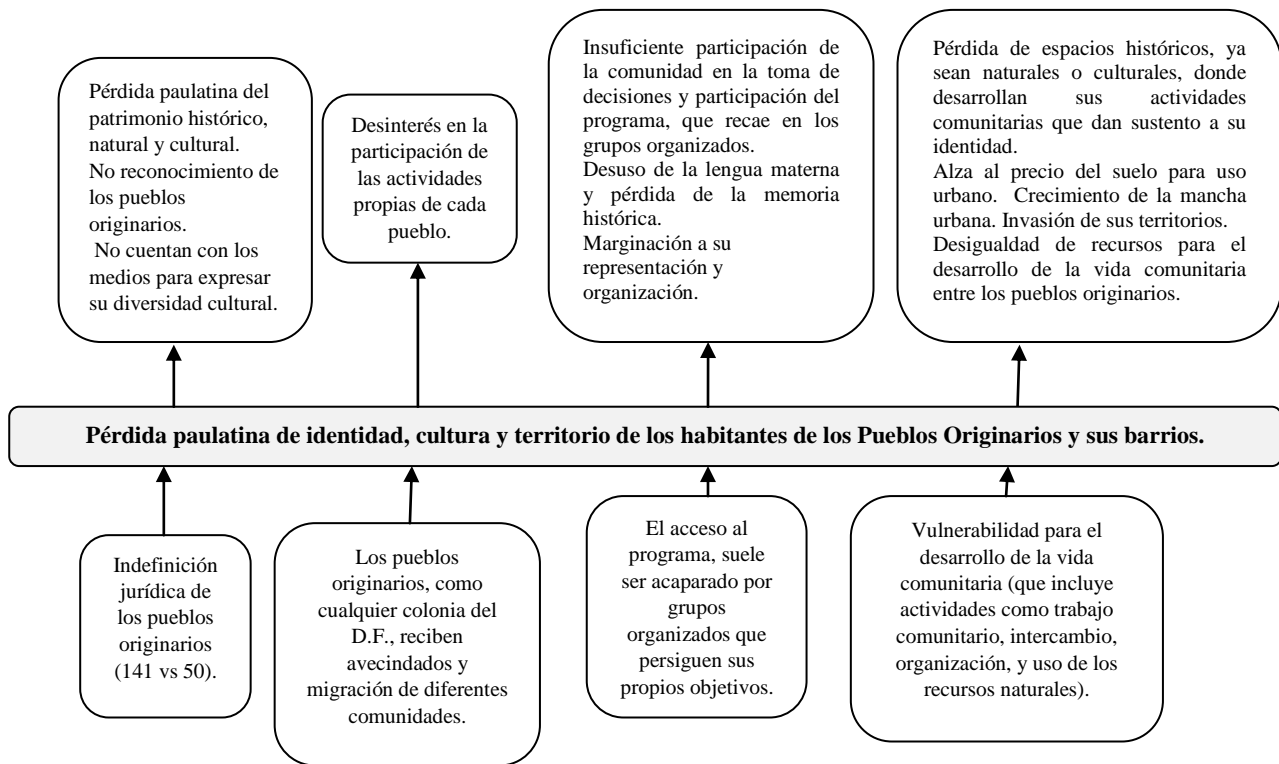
Pérdida paulatina del patrimonio histórico, natural y cultural.
No reconocimiento de los pueblos originarios.
No cuentan con los medios para expresar su diversidad cultural.

Desinterés en la participación de las actividades propias de cada pueblo.

Insuficiente participación de la comunidad en la toma de decisiones y participación del programa, que recae en los grupos organizados.
Desuso de la lengua materna y pérdida de la memoria histórica.
Marginación a su representación y organización.

Pérdida de espacios históricos, ya sean naturales o culturales, donde desarrollan sus actividades comunitarias que dan sustento a su identidad.
Alza al precio del suelo para uso urbano. Crecimiento de la mancha urbana. Invasión de sus territorios.
Desigualdad de recursos para el desarrollo de la vida comunitaria entre los pueblos originarios.

**Pérdida paulatina de identidad, cultura y territorio de los habitantes de los Pueblos Originarios y sus barrios.**

Indefinición jurídica de los pueblos originarios (141 vs 50).

Los pueblos originarios, como cualquier colonia del D.F., reciben avecindados y migración de diferentes comunidades.

El acceso al programa, suele ser acaparado por grupos organizados que persiguen sus propios objetivos.

Vulnerabilidad para el desarrollo de la vida comunitaria (que incluye actividades como trabajo comunitario, intercambio, organización, y uso de los recursos naturales).